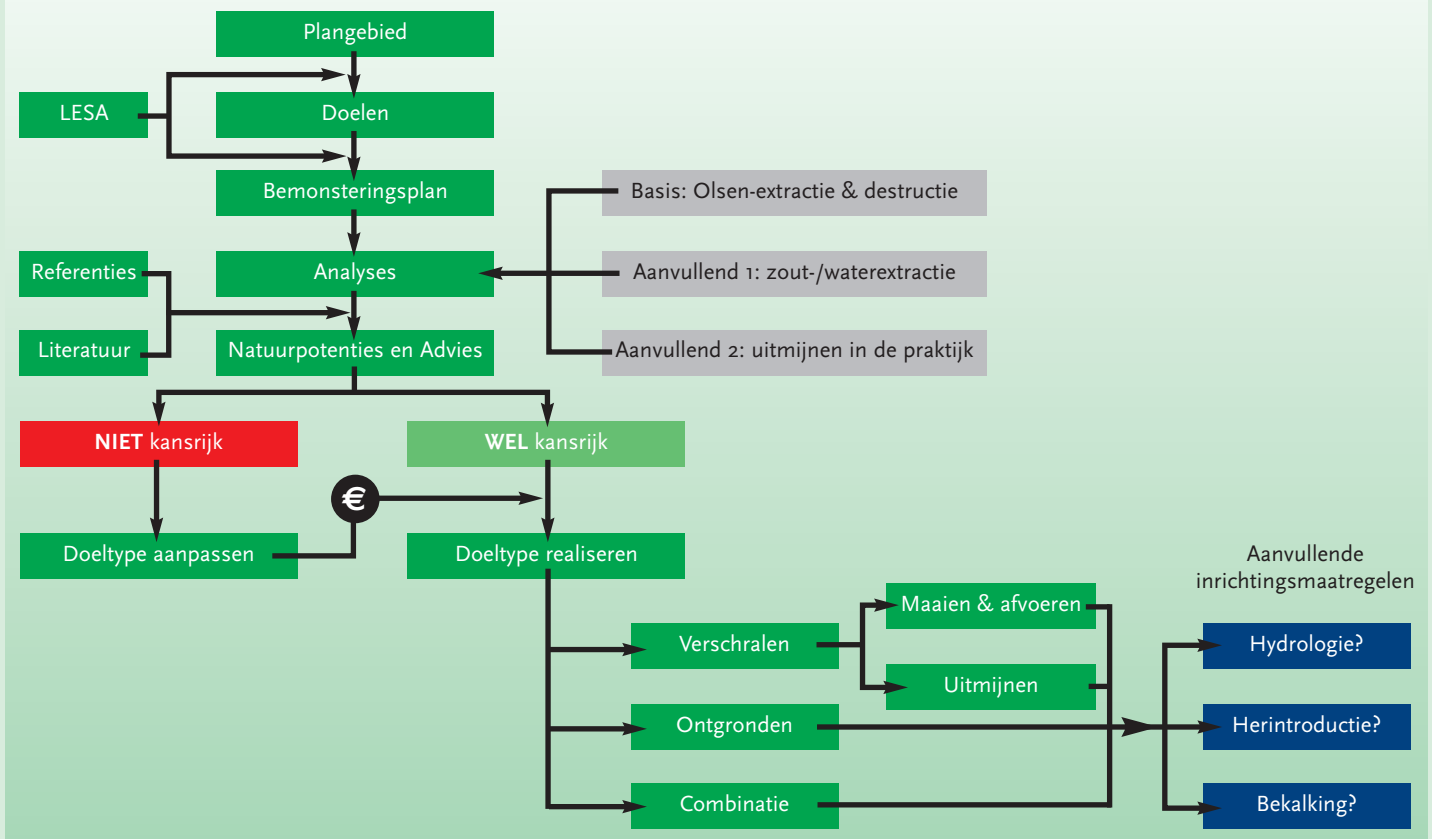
Plangebied

LESA

Doelen

Bemonsteringsplan

Basis: Olsen-extractie & destructie

Referenties

Analyses

Aanvullend 1: zout-/waterextractie

Literatuur

Natuurpotenties en Advies

Aanvullend 2: uitmijnen in de praktijk

**NIET** kansrijk

**WEL** kansrijk

€

Doeltype aanpassen

Doeltype realiseren

Aanvullende inrichtingsmaatregelen

Maaien & afvoeren

Verschralen

Hydrologie?

Uitmijnen

Ontgronden

Herintroductie?

Combinatie

Bekalking?